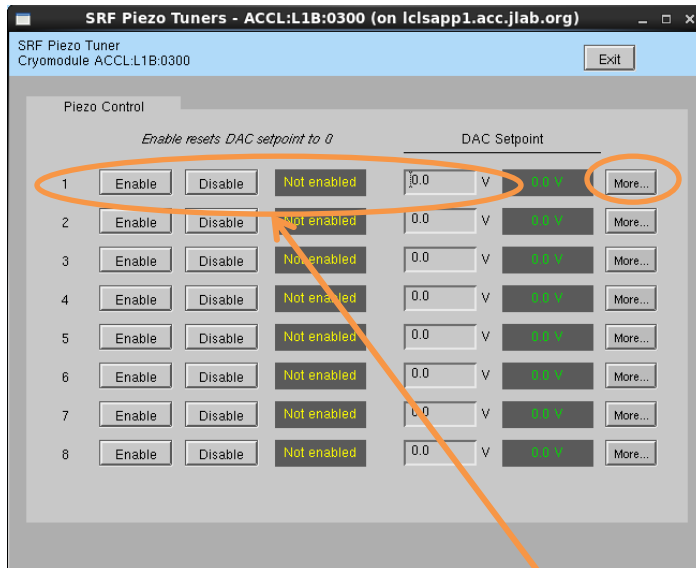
SRF Piezo Tuners - ACCL:L1B:0300 (on lclsapp1.acc.jlab.org)

SRF Piezo Tuner
Cryomodule ACCL:L1B:0300

Exit

Piezo Control

Enable resets DAC setpoint to 0

DAC Setpoint

| | | | | | | | |
|---|---|---|---|---|---|---|---|
| 1 | Enable | Disable | Not enabled | 0.0 | V | 0.0 V | More... |
| 2 | Enable | Disable | Not enabled | 0.0 | V | 0.0 V | More... |
| 3 | Enable | Disable | Not enabled | 0.0 | V | 0.0 V | More... |
| 4 | Enable | Disable | Not enabled | 0.0 | V | 0.0 V | More... |
| 5 | Enable | Disable | Not enabled | 0.0 | V | 0.0 V | More... |
| 6 | Enable | Disable | Not enabled | 0.0 | V | 0.0 V | More... |
| 7 | Enable | Disable | Not enabled | 0.0 | V | 0.0 V | More... |
| 8 | Enable | Disable | Not enabled | 0.0 | V | 0.0 V | More... |